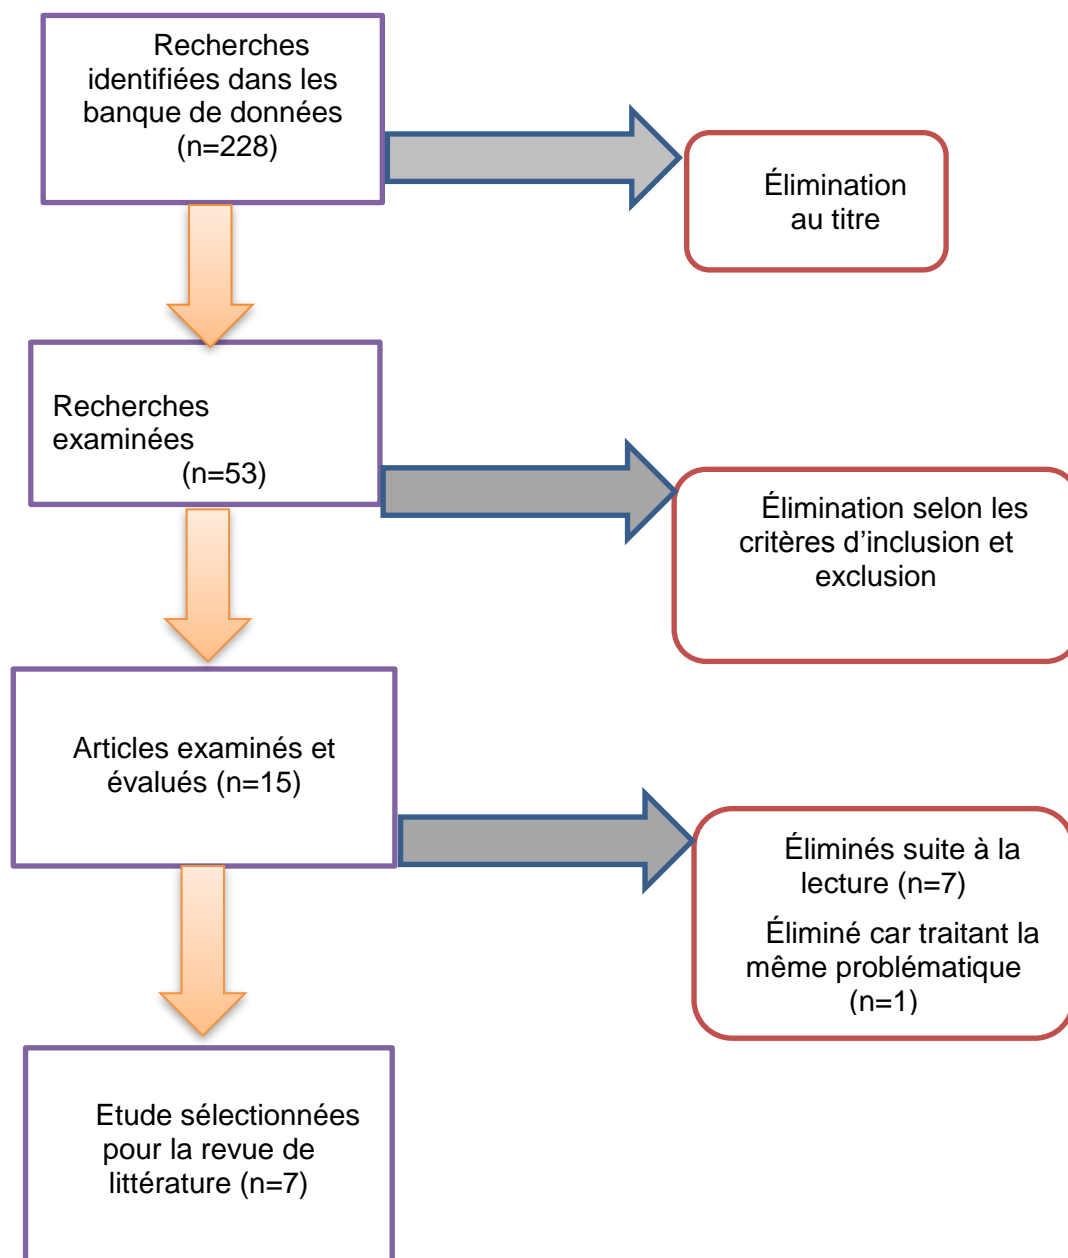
Recherches identifiées dans les banque de données (n=228)

Élimination au titre

Recherches examinées (n=53)

Élimination selon les critères d’inclusion et exclusion

Articles examinés et évalués (n=15)

Éliminés suite à la lecture (n=7)

Éliminé car traitant la même problématique (n=1)

Etude sélectionnées pour la revue de littérature (n=7)